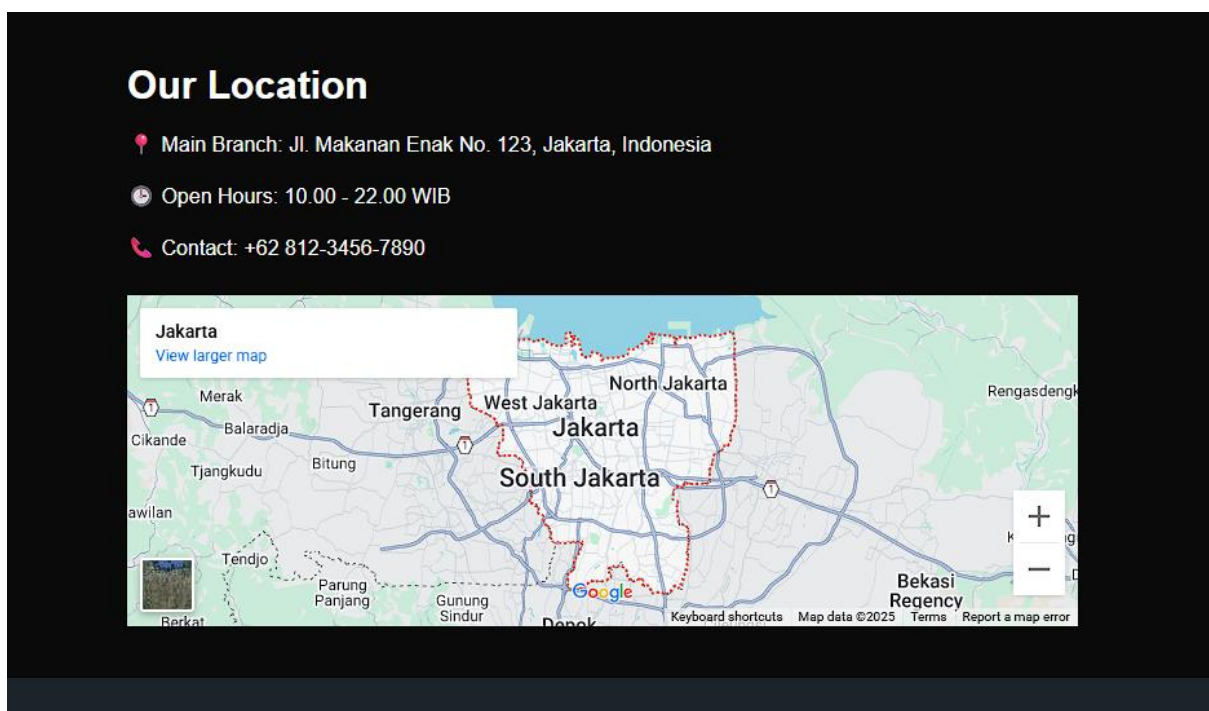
Our Location

Main Branch: Jl. Makanan Enak No. 123, Jakarta, Indonesia

Open Hours: 10.00 - 22.00 WIB

Contact: +62 812-3456-7890

Jakarta
View larger map

Merak
Tangerang
West Jakarta
North Jakarta
Jakarta
Rengasdengk
Cikande
Balaradja
Tjangkudu
Bitung
South Jakarta
awilan
Tendjo
Parung Panjang
Gunung Sindur
Berkat
Depok
Bekasi Regency
Google
+
−
Keyboard shortcuts
Map data ©2025
Terms
Report a map error